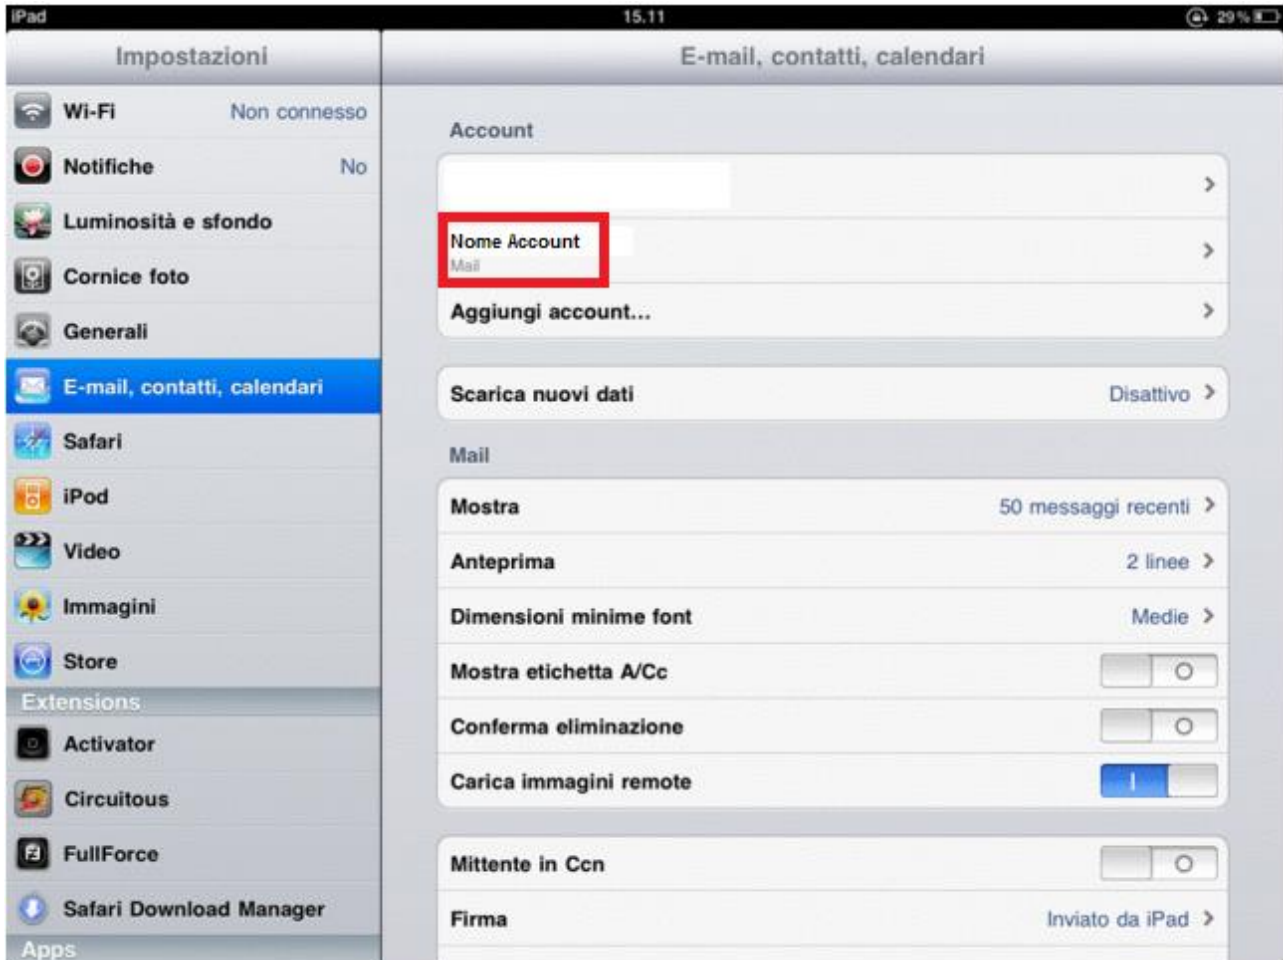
iPad 15.11 29%

Impostazioni

Wi-Fi Non connesso
Notifiche No
Luminosità e sfondo
Cornice foto
Generali
E-mail, contatti, calendari
Safari
iPod
Video
Immagini
Store
Extensions
Activator
Circuitous
FullForce
Safari Download Manager
Apps

E-mail, contatti, calendari

Account

Nome Account
Mail

Aggiungi account...

Scarica nuovi dati Disattivo

Mail

Mostra 50 messaggi recenti
Anteprima 2 linee
Dimensioni minime font Medie
Mostra etichetta A/Cc O
Conferma eliminazione O
Carica immagini remote I

Mittente in Ccn O
Firma Inviato da iPad